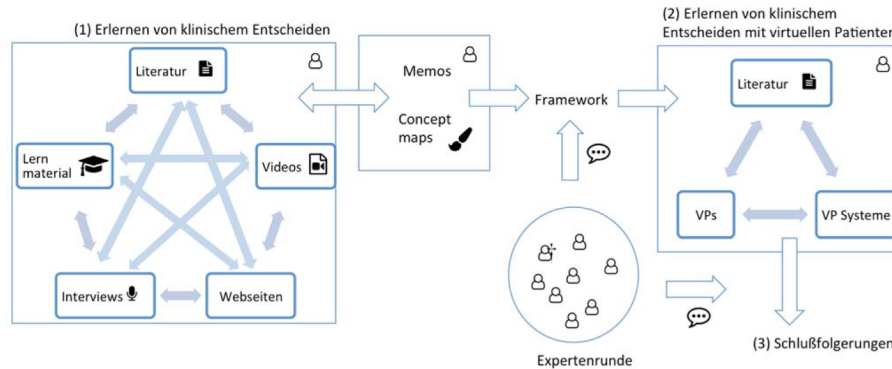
(1) Erlernen von klinischem Entscheiden

Literatur

Lern material

Videos

Interviews

Webseiten

Memos

Concept maps

Framework

Expertenrunde

(2) Erlernen von klinischem Entscheiden mit virtuellen Patienten

Literatur

VPs

VP Systeme

(3) Schlußfolgerungen